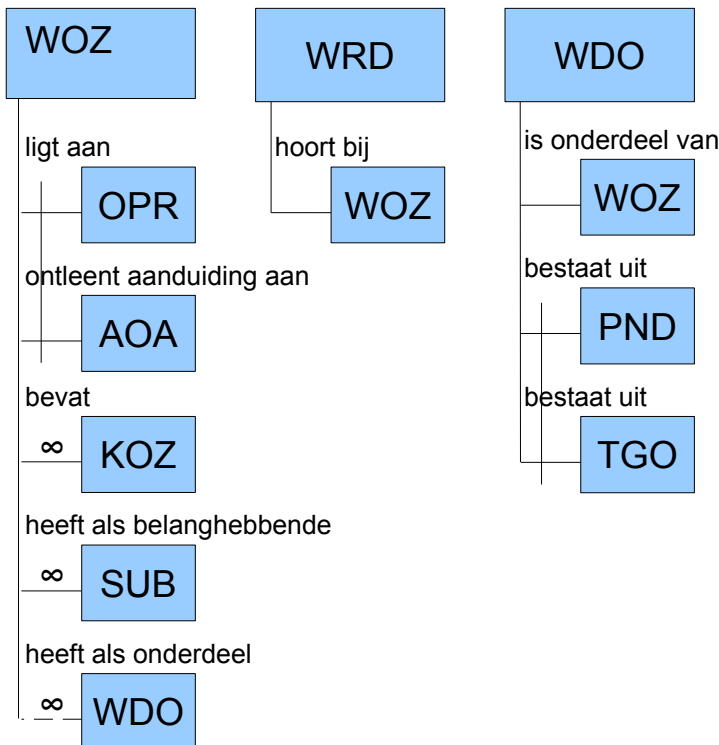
WOZ

ligt aan

OPR

ontleent aanduiding aan

AOA

bevat

∞ KOZ

heeft als belanghebbende

∞ SUB

heeft als onderdeel

∞ WDO

WRD

hoort bij

WOZ

WDO

is onderdeel van

WOZ

bestaat uit

PND

bestaat uit

TGO